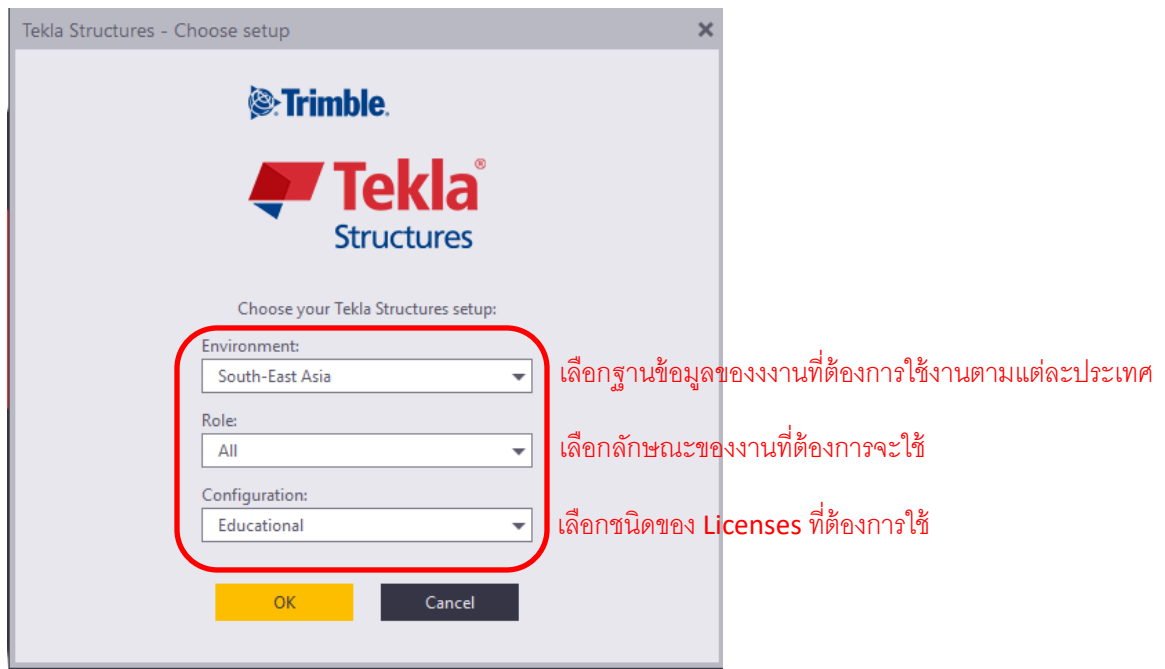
Tekla Structures - Choose setup

Trimble.

Tekla®
Structures

Choose your Tekla Structures setup:

Environment:
South-East Asia

เลือกฐานข้อมูลของงงานที่ต้องการใช้งานตามแต่ละประเทศ

Role:
All

เลือกลักษณะของงานที่ต้องการจะใช้

Configuration:
Educational

เลือกชนิดของ Licenses ที่ต้องการใช้

OK
Cancel